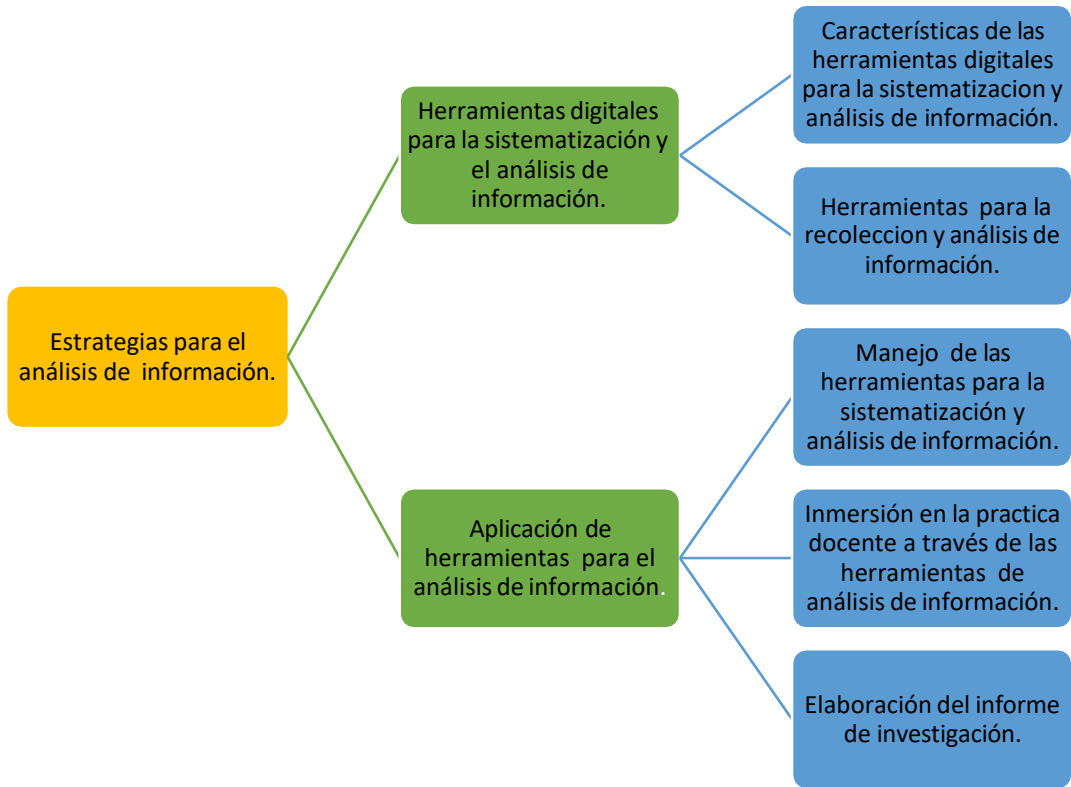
Estrategias para el análisis de información.

Herramientas digitales para la sistematización y el análisis de información.

Características de las herramientas digitales para la sistematizacion y análisis de información.

Herramientas para la recoleccion y análisis de información.

Aplicación de herramientas para el análisis de información.

Manejo de las herramientas para la sistematización y análisis de información.

Inmersión en la practica docente a través de las herramientas de análisis de información.

Elaboración del informe de investigación.